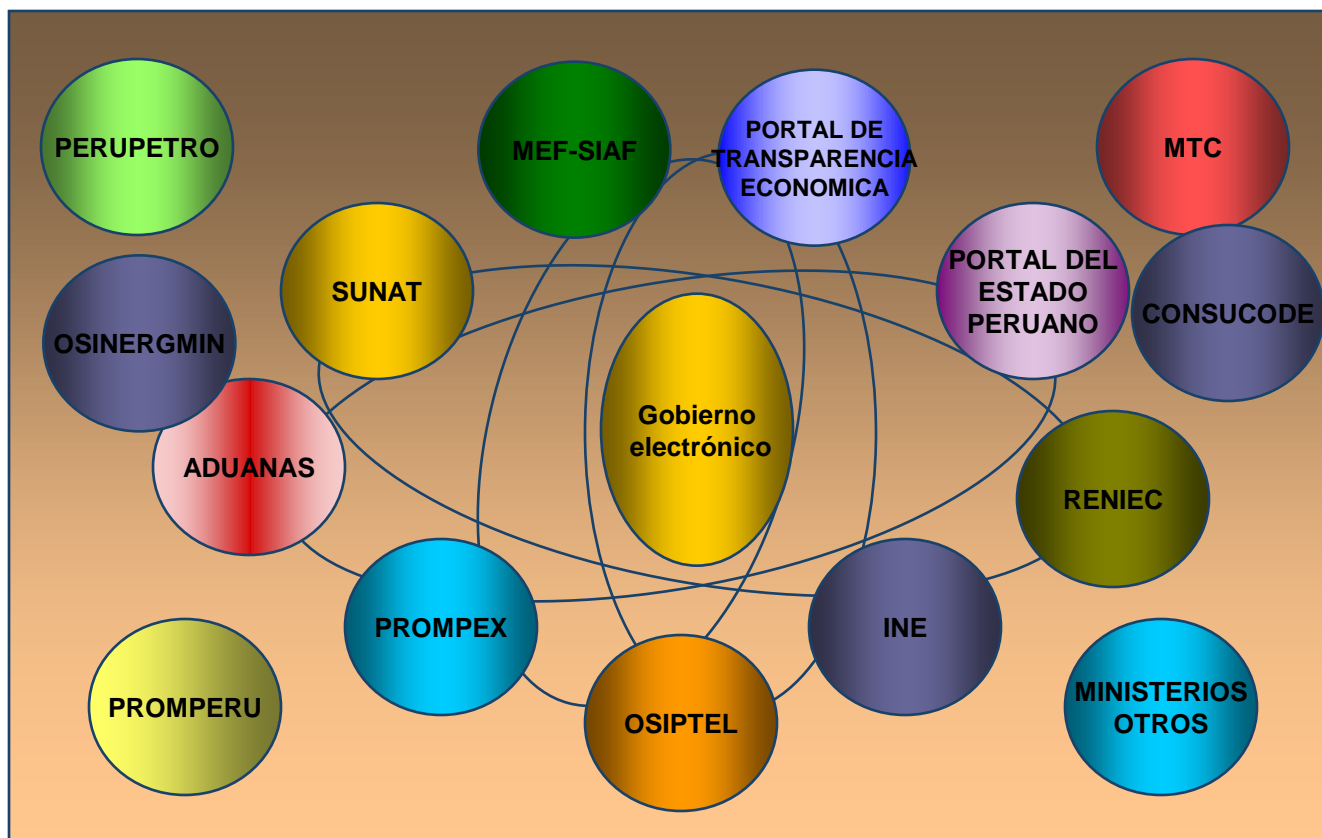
PERUPETRO

MEF-SIAF

PORTAL DE TRANSPARENCIA ECONOMICA

MTC

SUNAT

PORTAL DEL ESTADO PERUANO

CONSUCODE

OSINERGMIN

Gobierno electrónico

ADUANAS

RENIEC

PROMPEX

INE

PROMPERU

OSIPTEL

MINISTERIOS OTROS